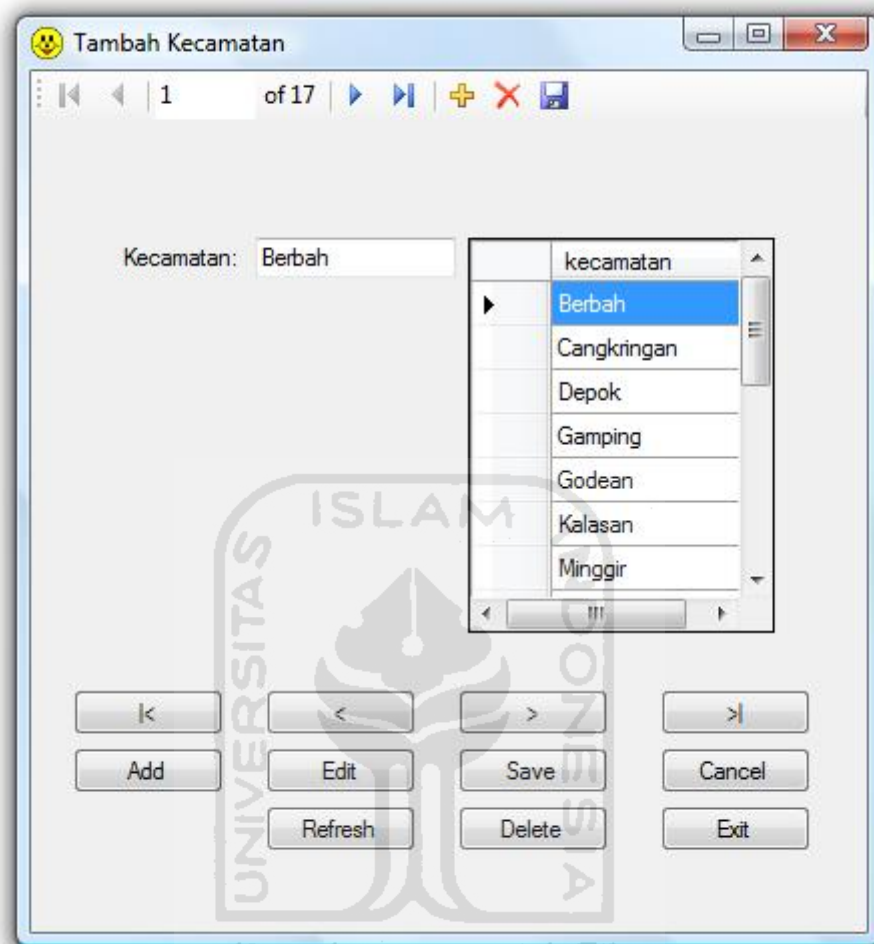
Tambah Kecamatan

1 of 17

Kecamatan: Berbah

| | kecamatan |
|---|---|
| ▶ | Berbah |
| | Cangkringan |
| | Depok |
| | Gamping |
| | Godean |
| | Kalasan |
| | Minggir |

ISLAM
UNIVERSITAS
INDONESIA

|<
<
>
>|
Add
Edit
Save
Cancel
Refresh
Delete
Exit